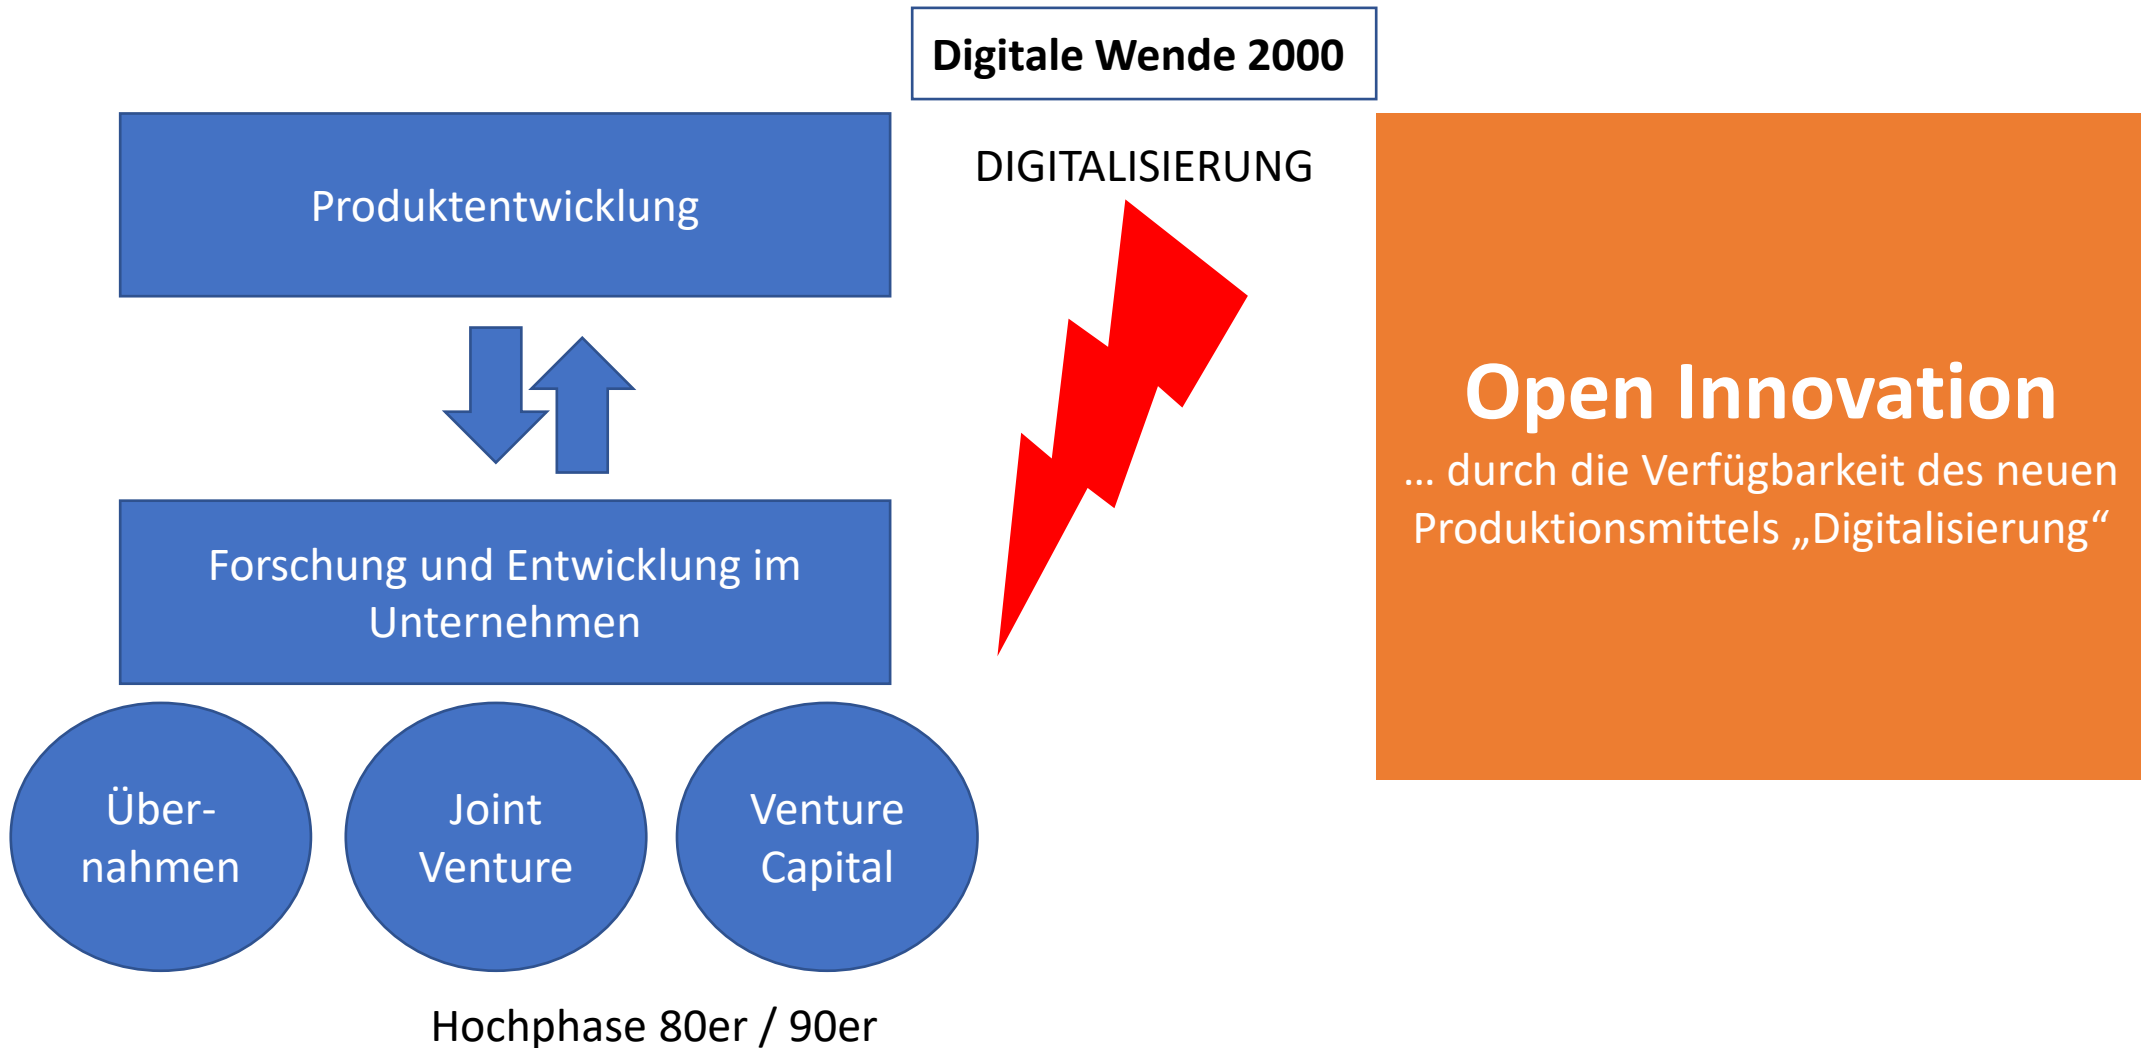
Digitale Wende 2000

Produktentwicklung

DIGITALISIERUNG

Open Innovation

… durch die Verfügbarkeit des neuen Produktionsmittels „Digitalisierung“

Forschung und Entwicklung im Unternehmen

Über-nahmen

Joint Venture

Venture Capital

Hochphase 80er / 90er